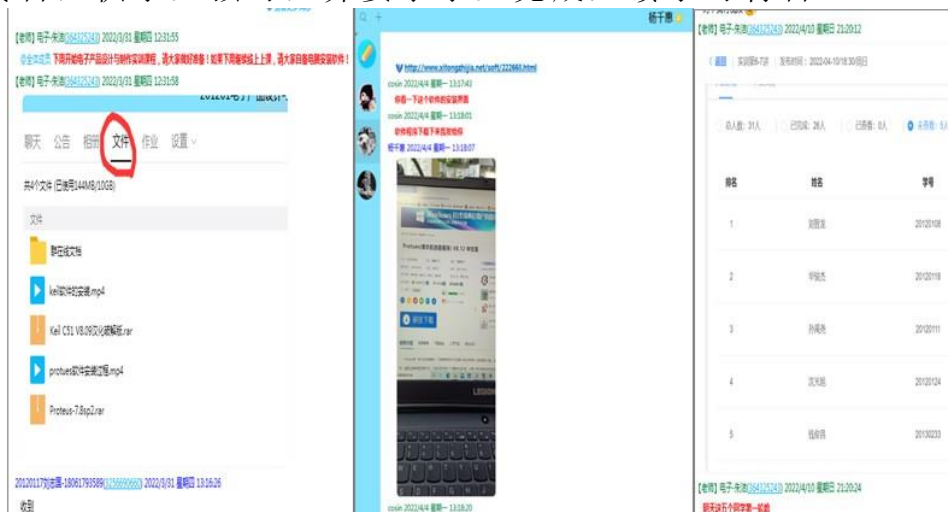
【老师】电子-朱浩(864325243) 2022/3/31 星期四 12:31:55

@全体成员 下周开始电子产品设计与制作实训课程，请大家做好准备！如果下周继续线上上课，请大家自备电脑安装软件！

【老师】电子-朱浩(864325243) 2022/3/31 星期四 12:31:58

聊天 公告 相册 文件 作业 设置

共4个文件 (已使用144MB/10GB)

文件

群在线文档

keil软件的安装.mp4

Keil C51 V9.09汉化破解版.rar

protues软件安装过程.mp4

Proteus-7.8sp2.rar

20120117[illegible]-18061793589(825595660) 2022/3/31 星期四 13:16:26

收到

杨千惠

http://www.xitongzhijia.net/soft/222665.html

cosin 2022/4/4 星期一 13:17:43

你看一下这个软件的安装界面

cosin 2022/4/4 星期一 13:18:01

软件相当于下来我发给你

杨千惠 2022/4/4 星期一 13:18:07

cosin 2022/4/4 星期一 13:18:20

【老师】电子-朱浩(864325243) 2022/4/10 星期日 21:20:12

返回 | 实训报告-7讲 发布时间：2022-04-10 18:30(周日)

总人数：31人 已完成：26人 已批改：0人 未完成：5人

| 排名 | 姓名 | 学号 |
|---|---|---|
| 1 | 刘雅洁 | 20120108 |
| 2 | 李骏杰 | 20120118 |
| 3 | 孙博杰 | 20120111 |
| 4 | 沈文杨 | 20120124 |
| 5 | 钱春祺 | 20130233 |

【老师】电子-朱浩(864325243) 2022/4/10 星期日 21:20:24

明天这五个同学第一批抽